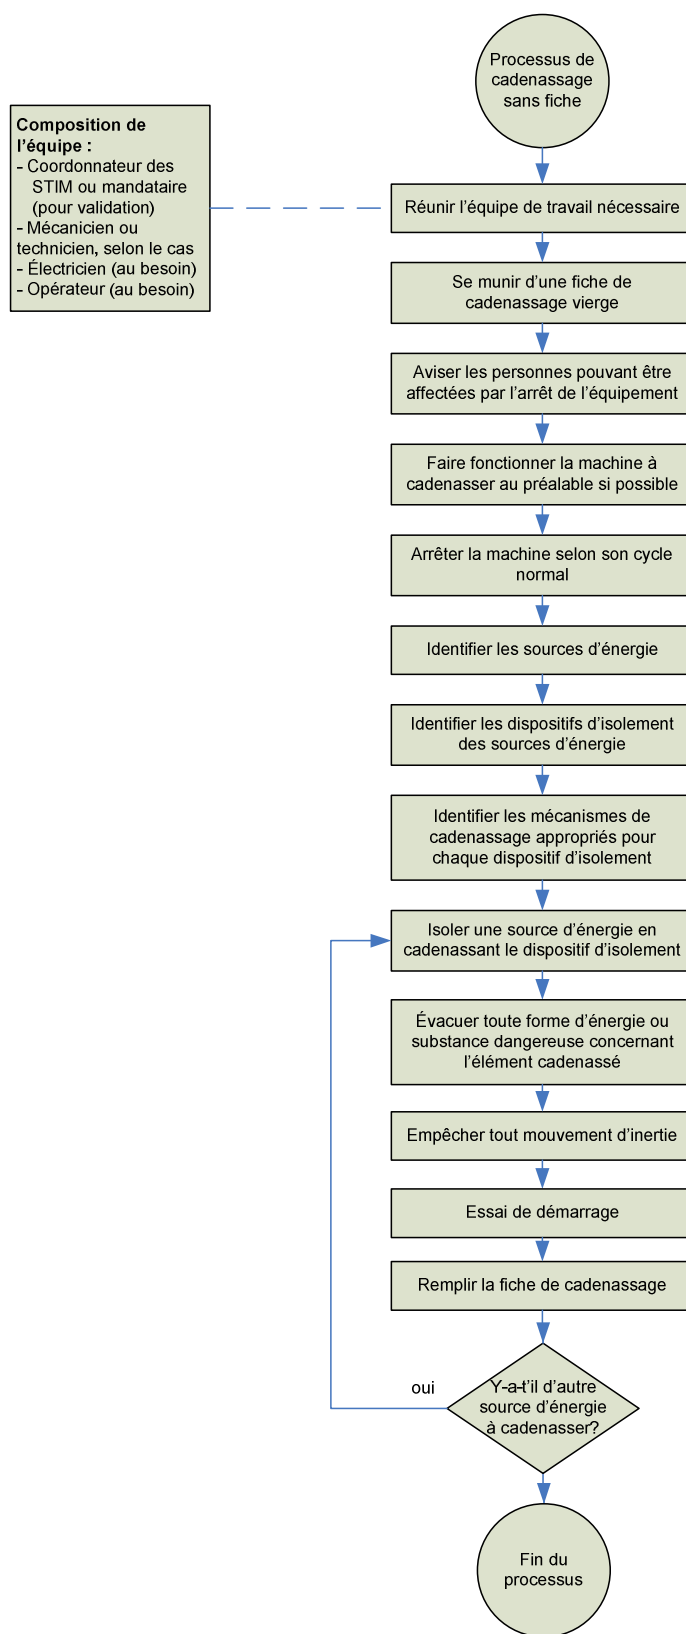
Processus de cadenassage sans fiche

Composition de l’équipe :
- Coordonnateur des STIM ou mandataire (pour validation)
- Mécanicien ou technicien, selon le cas
- Électricien (au besoin)
- Opérateur (au besoin)

Réunir l’équipe de travail nécessaire

Se munir d’une fiche de cadenassage vierge

Aviser les personnes pouvant être affectées par l’arrêt de l’équipement

Faire fonctionner la machine à cadenasser au préalable si possible

Arrêter la machine selon son cycle normal

Identifier les sources d’énergie

Identifier les dispositifs d’isolement des sources d’énergie

Identifier les mécanismes de cadenassage appropriés pour chaque dispositif d’isolement

Isoler une source d’énergie en cadenassant le dispositif d’isolement

Évacuer toute forme d’énergie ou substance dangereuse concernant l’élément cadenassé

Empêcher tout mouvement d’inertie

Essai de démarrage

Remplir la fiche de cadenassage

oui

Y-a-t’il d’autre source d’énergie à cadenasser?

Fin du processus